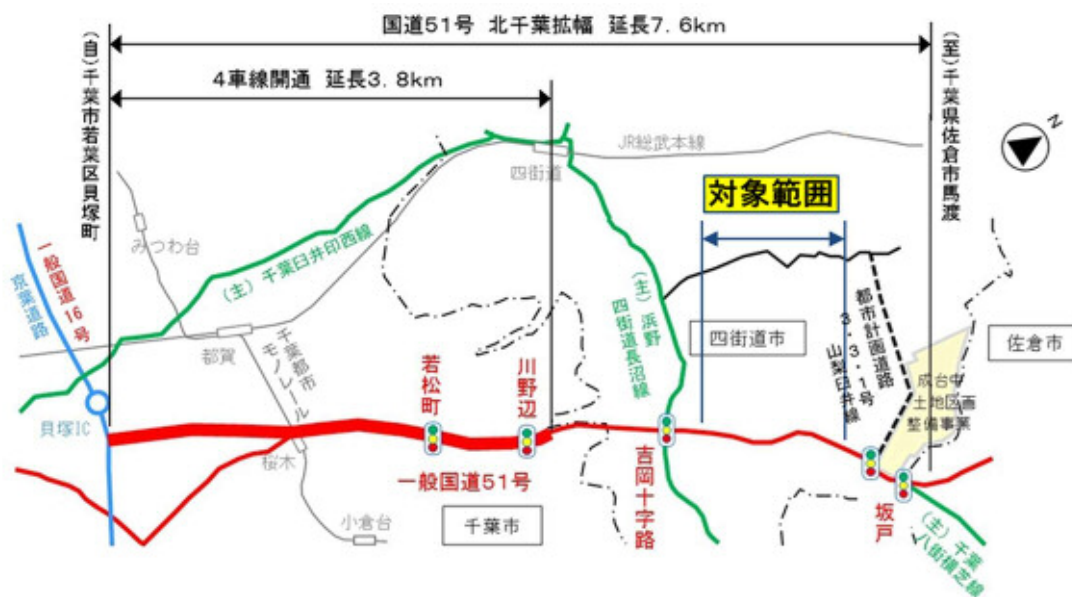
国道51号 北千葉拡幅 延長7.6km

4車線開通 延長3.8km

(自)千葉市若葉区貝塚町

(至)千葉県佐倉市馬渡

JR総武本線

四街道

対象範囲

みつわ台

(主)千葉臼井印西線

一般国道16号

京葉道路

都賀

千葉都市モノレール

(主)浜野四街道長沼線

四街道市

都市計画道路3.3.1号山梨臼井線

佐倉市

成台中土地区画整備事業

貝塚IC

若松町

川野辺

桜木

一般国道51号

吉岡十字路

坂戸

小倉台

千葉市

(主)千葉八街横芝線